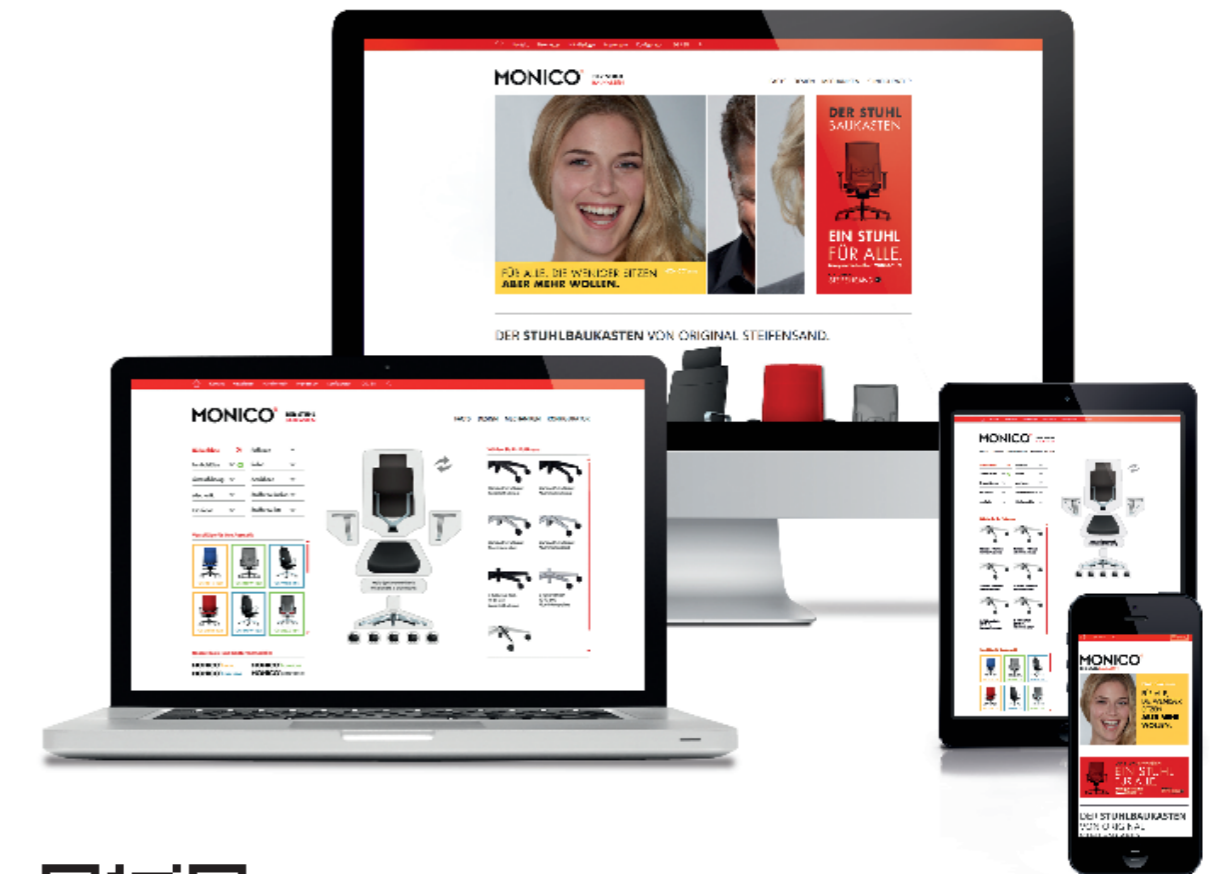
MONICO

DER STUHL
SAUKASTEN

EIN STUHL
FÜR ALLE.

FÜR ALLE, DIE WENIGER SITZEN
ABER MEHR WOLLEN.

DER STUHLBAUKASTEN VON ORIGINAL STEIFENSAND.

MONICO

MONICO

MONICO

EIN STUHL
FÜR ALLE.

DER STUHLBAUKASTEN
VON ORIGINAL